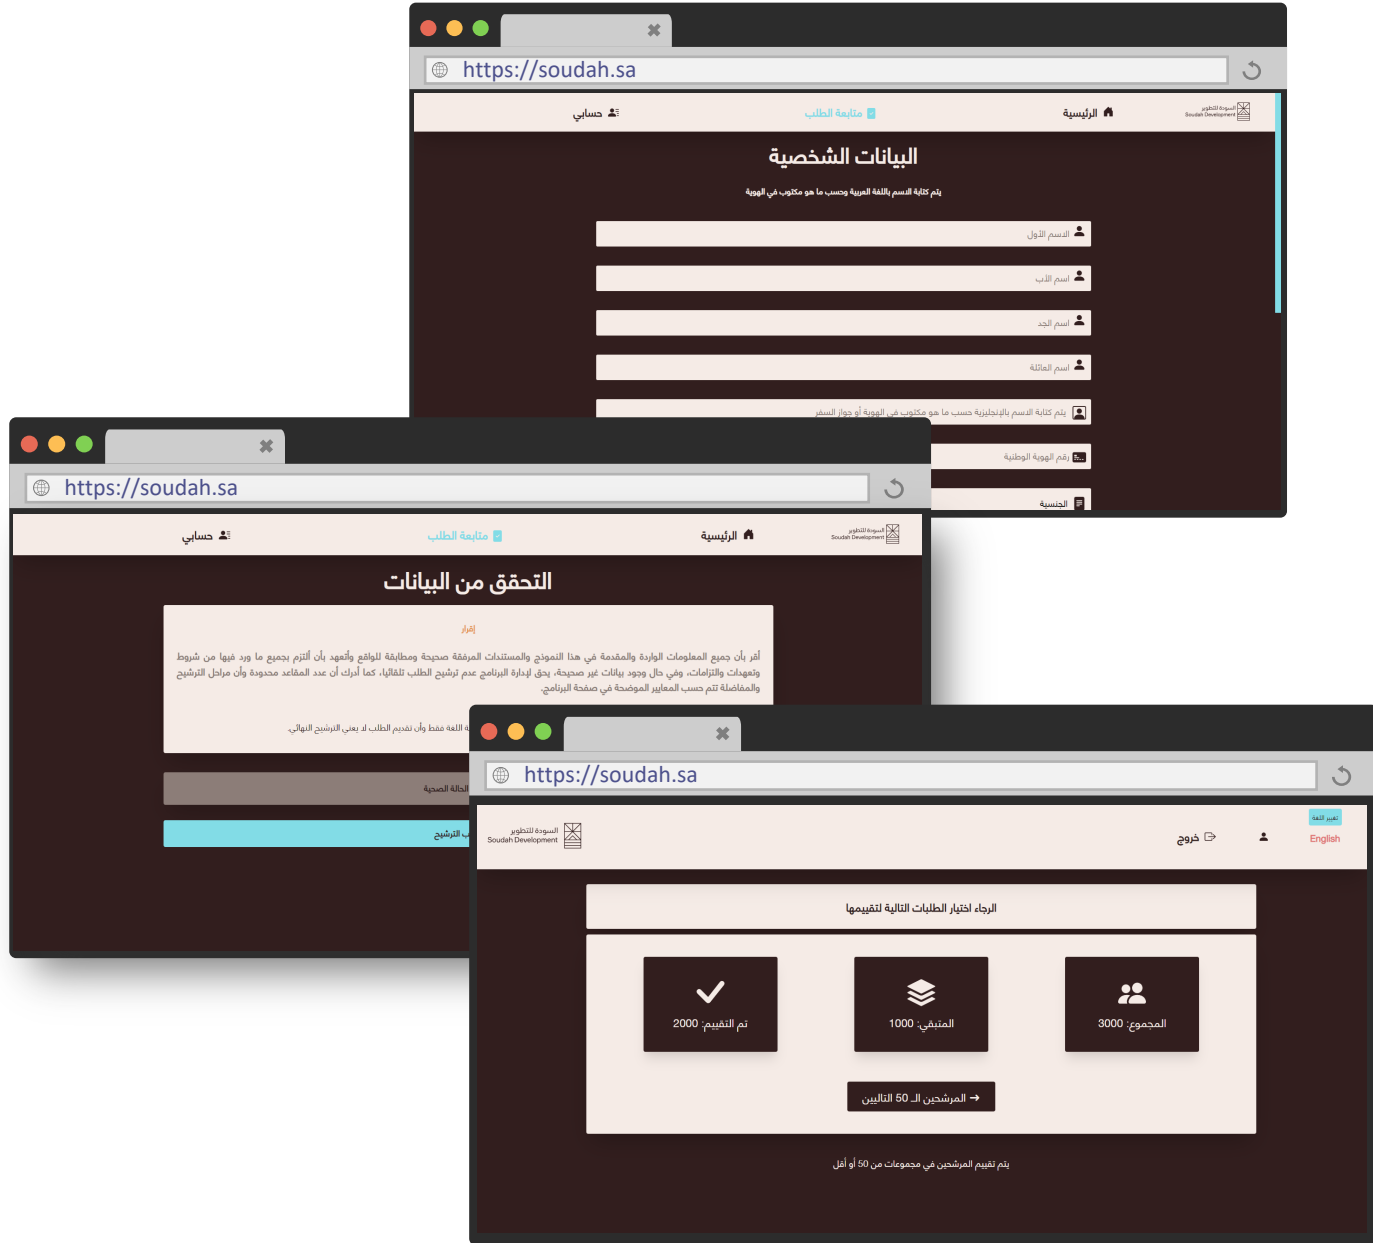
https://soudah.sa

السودة للتطوير Soudah Development

الرئيسية

متابعة الطلب

حسابي

البيانات الشخصية

يتم كتابة الاسم باللغة العربية وحسب ما هو مكتوب في الهوية

الاسم الأول

اسم الأب

اسم الجد

اسم العائلة

يتم كتابة الاسم بالإنجليزية حسب ما هو مكتوب في الهوية أو جواز السفر

رقم الهوية الوطنية

الجنسية

https://soudah.sa

السودة للتطوير Soudah Development

الرئيسية

متابعة الطلب

حسابي

التحقق من البيانات

إقرار

أقر بأن جميع المعلومات الواردة والمقدمة في هذا النموذج والمستندات المرفقة صحيحة ومطابقة للواقع وأتعهد بأن ألتزم بجميع ما ورد فيها من شروط وتعهدات والتزامات، وفي حال وجود بيانات غير صحيحة، يحق لإدارة البرنامج عدم ترشيح الطلب تلقائيًا، كما أدرك أن عدد المقاعد محدودة وأن دخول الترشيح والمفاضلة تتم حسب المعايير الموضحة في صفحة البرنامج.

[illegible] فقط وأن تقديم الطلب لا يعني الترشيح النهائي.

الحالة الصحية

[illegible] الترشيح

https://soudah.sa

تغيير اللغة

English

خروج

السودة للتطوير Soudah Development

الرجاء اختيار الطلبات التالية لتقييمها

تم التقييم: 2000

المتبقي: 1000

المجموع: 3000

المرشحين الـ 50 التاليين

يتم تقييم المرشحين في مجموعات من 50 أو أقل